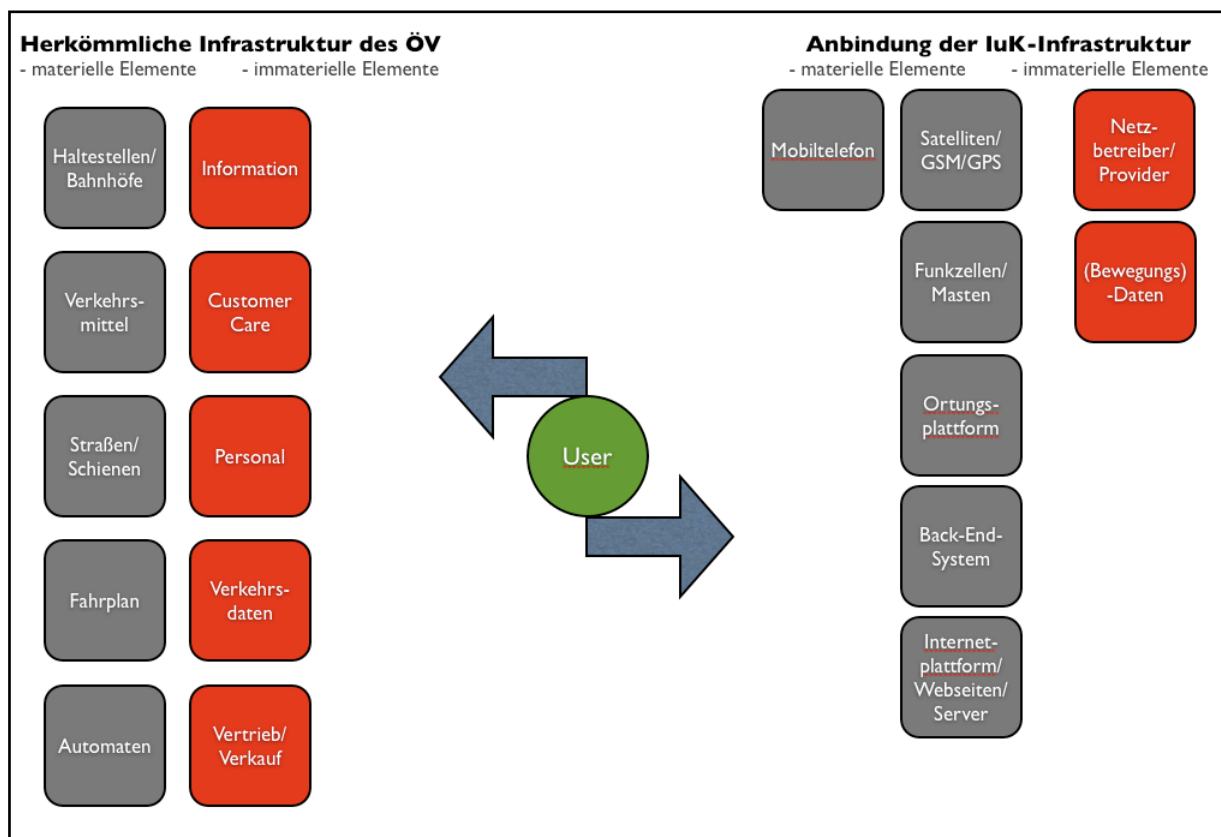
Herkömmliche Infrastruktur des ÖV
- materielle Elemente - immaterielle Elemente

Haltestellen/ Bahnhöfe

Information

Verkehrsmittel

Customer Care

Straßen/ Schienen

Personal

Fahrplan

Verkehrsdaten

Automaten

Vertrieb/ Verkauf

User

Anbindung der IuK-Infrastruktur
- materielle Elemente - immaterielle Elemente

Mobiltelefon

Satelliten/ GSM/GPS

Netzbetreiber/ Provider

Funkzellen/ Masten

(Bewegungs) -Daten

Ortungsplattform

Back-End-System

Internetplattform/ Webseiten/ Server